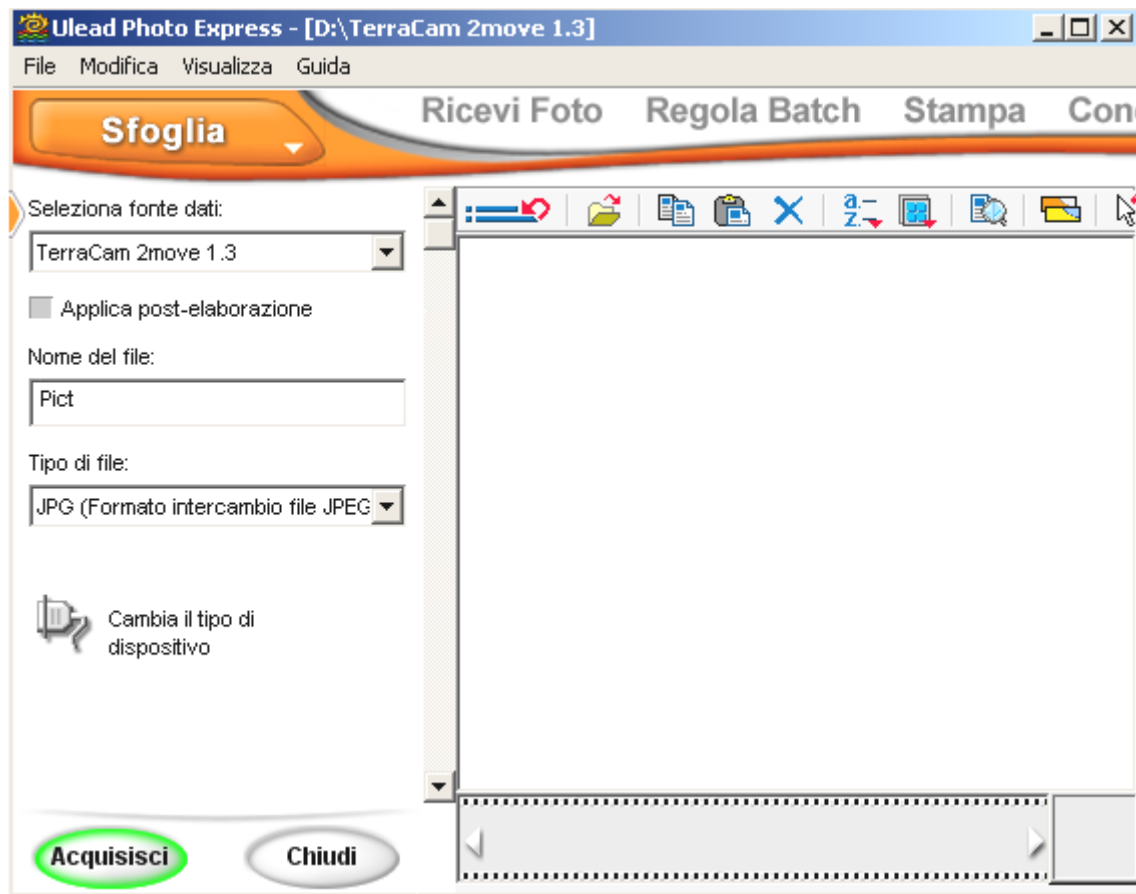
Ulead Photo Express - [D:\TerraCam 2move 1.3]

File Modifica Visualizza Guida

Sfoglia

Ricevi Foto Regola Batch Stampa Con

Seleziona fonte dati:

TerraCam 2move 1.3

Applica post-elaborazione

Nome del file:

Pict

Tipo di file:

JPG (Formato intercambio file JPEG

Cambia il tipo di dispositivo

Acquisisci

Chiudi